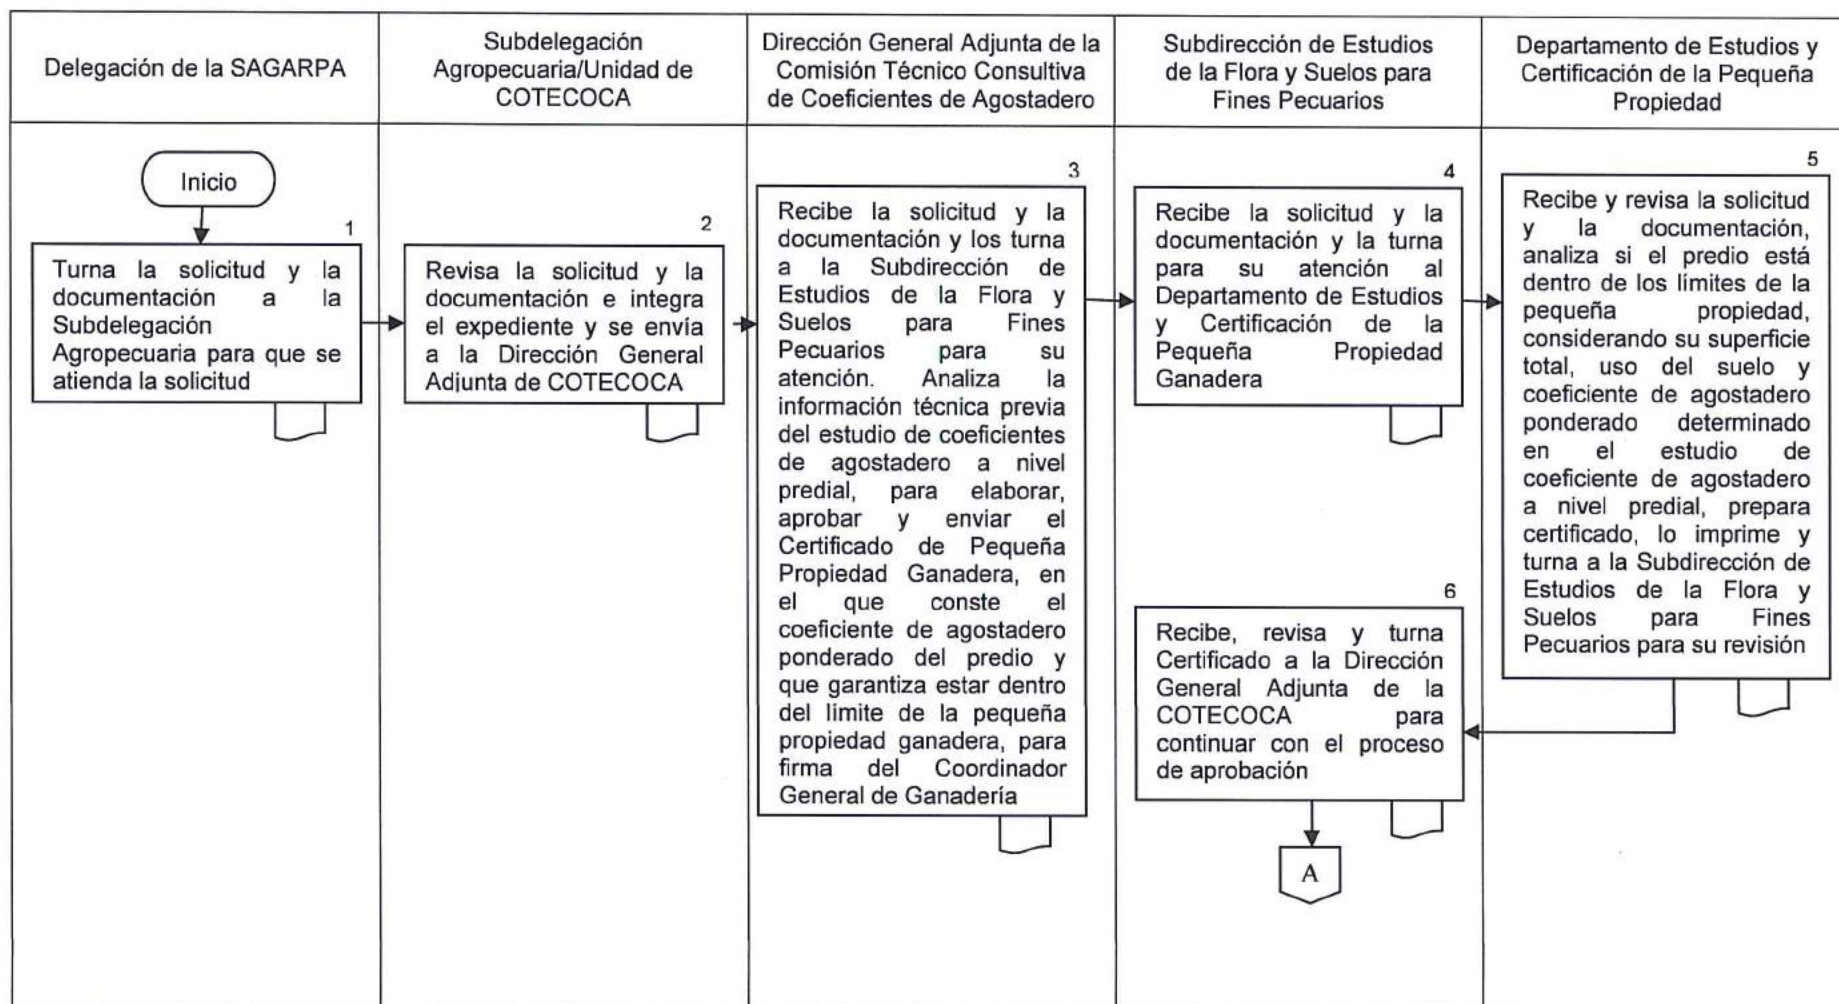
Delegación de la SAGARPA

Subdelegación Agropecuaria/Unidad de COTECOCA

Dirección General Adjunta de la Comisión Técnico Consultiva de Coeficientes de Agostadero

Subdirección de Estudios de la Flora y Suelos para Fines Pecuarios

Departamento de Estudios y Certificación de la Pequeña Propiedad

Inicio

1
Turna la solicitud y la documentación a la Subdelegación Agropecuaria para que se atienda la solicitud

2
Revisa la solicitud y la documentación e integra el expediente y se envía a la Dirección General Adjunta de COTECOCA

3
Recibe la solicitud y la documentación y los turna a la Subdirección de Estudios de la Flora y Suelos para Fines Pecuarios para su atención. Analiza la información técnica previa del estudio de coeficientes de agostadero a nivel predial, para elaborar, aprobar y enviar el Certificado de Pequeña Propiedad Ganadera, en el que conste el coeficiente de agostadero ponderado del predio y que garantiza estar dentro del limite de la pequeña propiedad ganadera, para firma del Coordinador General de Ganadería

4
Recibe la solicitud y la documentación y la turna para su atención al Departamento de Estudios y Certificación de la Pequeña Propiedad Ganadera

5
Recibe y revisa la solicitud y la documentación, analiza si el predio está dentro de los límites de la pequeña propiedad, considerando su superficie total, uso del suelo y coeficiente de agostadero ponderado determinado en el estudio de coeficiente de agostadero a nivel predial, prepara certificado, lo imprime y turna a la Subdirección de Estudios de la Flora y Suelos para Fines Pecuarios para su revisión

6
Recibe, revisa y turna Certificado a la Dirección General Adjunta de la COTECOCA para continuar con el proceso de aprobación

A